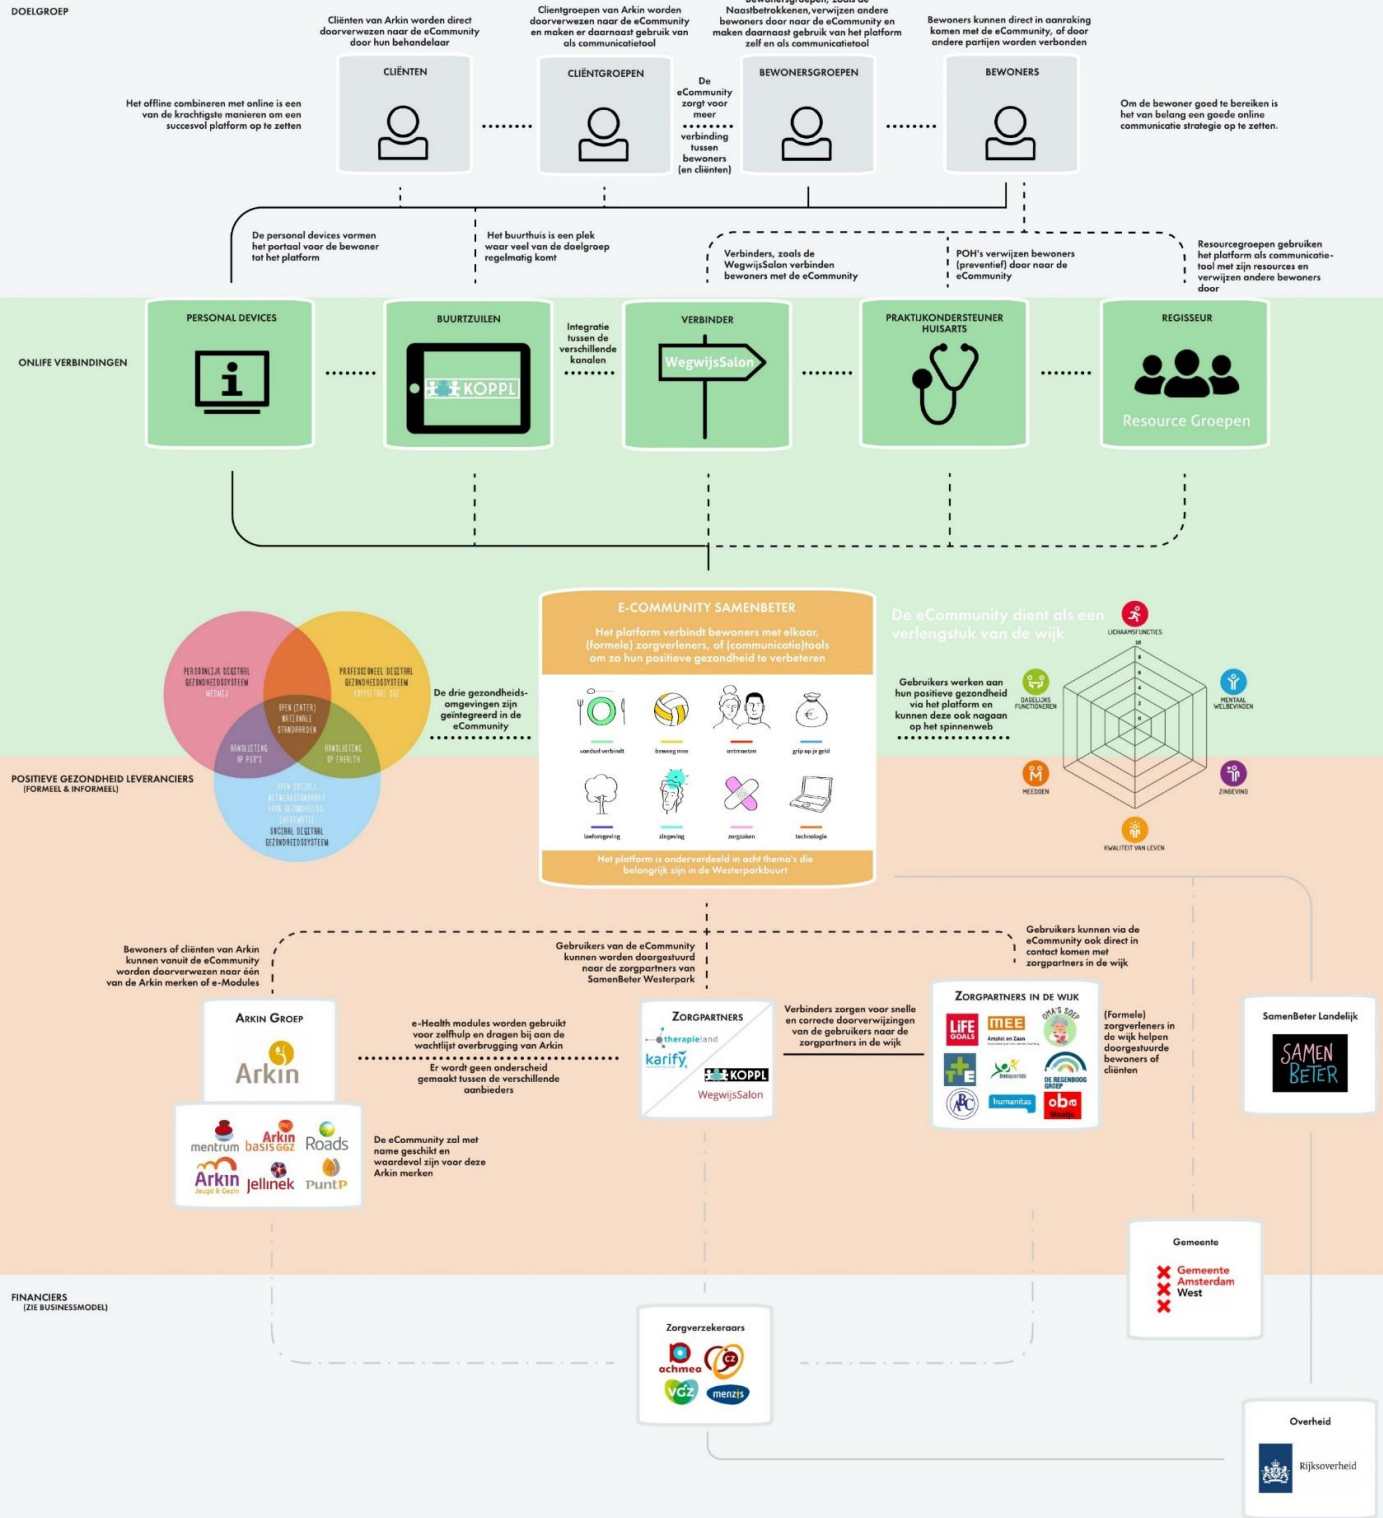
DOELGROEP

Cliënten van Arkin worden direct doorverwezen naar de eCommunity door hun behandelaar

Clientgroepen van Arkin worden direct doorverwezen naar de eCommunity en maken er daarnaast gebruik van als communicatietool

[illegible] Naastbetrokkenen, verwijzen andere bewoners door naar de eCommunity en maken daarnaast gebruik van het platform zelf en als communicatietool

Bewoners kunnen direct in aanraking komen met de eCommunity, of door andere partijen worden verbonden

CLIËNTEN

CLIËNTGROEPEN

BEWONERSGROEPEN

BEWONERS

Het offline combineren met online is een van de krachtigste manieren om een succesvol platform op te zetten

De eCommunity zorgt voor meer verbinding tussen bewoners (en cliënten)

Om de bewoner goed te bereiken is het van belang een goede online communicatie strategie op te zetten.

De personal devices vormen het portaal voor de bewoner tot het platform

Het buurthuis is een plek waar veel van de doelgroep regelmatig komt

Verbinders, zoals de WegwijsSalon verbinden bewoners met de eCommunity

POH's verwijzen bewoners (preventief) door naar de eCommunity

Resourcegroepen gebruiken het platform als communicatie-tool met zijn resources en verwijzen andere bewoners door

ONLIFE VERBINDINGEN

PERSONAL DEVICES

BUURTZUILEN

KOPPL

Integratie tussen de verschillende kanalen

VERBINDER

WegwijsSalon

PRAKTIJKONDERSTEUNER HUISARTS

REGISSEUR

Resource Groepen

E-COMMUNITY SAMENBETER

Het platform verbindt bewoners met elkaar, (formele) zorgverleners, of (communicatie)tools om zo hun positieve gezondheid te verbeteren

voedsel verbindt
beweeg mee
antimaatjes
grip op je geld
leefomgeving
zingeving
zorgzaken
technologie

Het platform is onderverdeeld in acht thema's die belangrijk zijn in de Westerparkbuurt

De eCommunity dient als een verlengstuk van de wijk

Gebruikers werken aan hun positieve gezondheid via het platform en kunnen deze ook nagaan op het spinnenweb

LICHAAMSFUNCTIES
MENTAAL WELBEVINDEN
ZINGEVING
KWALITEIT VAN LEVEN
MEEDOEN
DAGELIJKS FUNCTIONEREN

PERSOONLIJK DIGITAAL GEZONDHEIDSSYSTEEM
PROFESSIONEEL DIGITAAL GEZONDHEIDSSYSTEEM
OPEN (INTER) NATIONALE STANDAARDEN
HANDLEIDING OP PGO'S
HANDLEIDING OP EHEALTH
OPEN SOCIALE NETWERKSTANDAARD VOOR GEZONDHEIDSINFORMATIE
SOCIAAL DIGITAAL GEZONDHEIDSSYSTEEM

De drie gezondheids-omgevingen zijn geïntegreerd in de eCommunity

POSITIEVE GEZONDHEID LEVERANCIERS (FORMEEL & INFORMEEL)

Bewoners of cliënten van Arkin kunnen vanuit de eCommunity worden doorverwezen naar één van de Arkin merken of e-Modules

Gebruikers van de eCommunity kunnen worden doorgestuurd naar de zorgpartners van SamenBeter Westerpark

Gebruikers kunnen via de eCommunity ook direct in contact komen met zorgpartners in de wijk

ARKIN GROEP

Arkin

e-Health modules worden gebruikt voor zelfhulp en dragen bij aan de wachtlijst overbrugging van Arkin

Er wordt geen onderscheid gemaakt tussen de verschillende aanbieders

ZORGPARTNERS

therapieland
karify
KOPPL
WegwijsSalon

Verbinders zorgen voor snelle en correcte doorverwijzingen van de gebruikers naar de zorgpartners in de wijk

ZORGPARTNERS IN DE WIJK

LIFE GOALS
MEE
OMA'S SOEP
DE REGENBOOG GROEP
humanitas
obа

(Formele) zorgverleners in de wijk helpen doorgestuurde bewoners of cliënten

SamenBeter Landelijk

SAMEN BETER

mentrum
Arkin basis GGZ
Roads
Arkin Jeugd & Gezin
Jellinek
PuntP

De eCommunity zal met name geschikt en waardevol zijn voor deze Arkin merken

FINANCIERS (ZIE BUSINESSMODEL)

Zorgverzekeraars

achmea
CZ
VGZ
menzis

Gemeente

Gemeente Amsterdam West

Overheid

Rijksoverheid